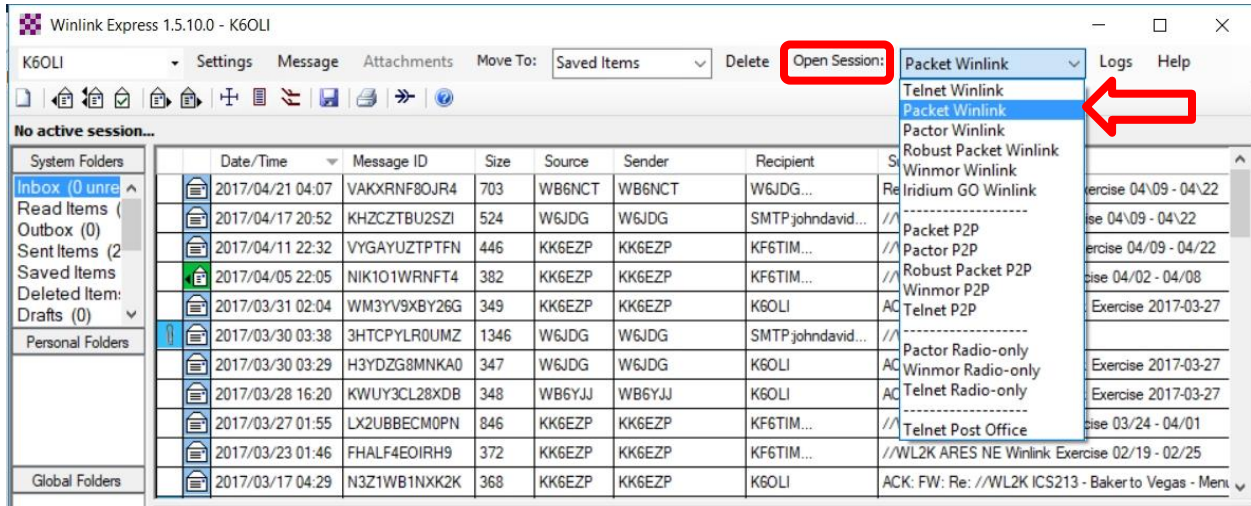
Winlink Express 1.5.10.0 - K6OLI

K6OLI Settings Message Attachments Move To: Saved Items Delete Open Session: Packet Winlink Logs Help

No active session...

System Folders
Inbox (0 unre
Read Items (
Outbox (0)
Sent Items (2
Saved Items
Deleted Items
Drafts (0)

Personal Folders

Global Folders

| Date/Time | Message ID | Size | Source | Sender | Recipient | S |
|---|---|---|---|---|---|---|
| 2017/04/21 04:07 | VAKXRNF8OJR4 | 703 | WB6NCT | WB6NCT | W6JDG... | Re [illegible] Exercise 04\09 - 04\22 |
| 2017/04/17 20:52 | KHZCZTBU2SZI | 524 | W6JDG | W6JDG | SMTP:johndavid... | // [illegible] ise 04\09 - 04\22 |
| 2017/04/11 22:32 | VYGAYUZTPTFN | 446 | KK6EZP | KK6EZP | KF6TIM... | // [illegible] ercise 04/09 - 04/22 |
| 2017/04/05 22:05 | NIK1O1WRNFT4 | 382 | KK6EZP | KK6EZP | KF6TIM... | // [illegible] cise 04/02 - 04/08 |
| 2017/03/31 02:04 | WM3YV9XBY26G | 349 | KK6EZP | KK6EZP | K6OLI | AC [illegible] Exercise 2017-03-27 |
| 2017/03/30 03:38 | 3HTCPYLR0UMZ | 1346 | W6JDG | W6JDG | SMTP:johndavid... | // |
| 2017/03/30 03:29 | H3YDZG8MNKA0 | 347 | W6JDG | W6JDG | K6OLI | AC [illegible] Exercise 2017-03-27 |
| 2017/03/28 16:20 | KWUY3CL28XDB | 348 | WB6YJJ | WB6YJJ | K6OLI | AC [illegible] Exercise 2017-03-27 |
| 2017/03/27 01:55 | LX2UBBECM0PN | 846 | KK6EZP | KK6EZP | KF6TIM... | // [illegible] cise 03/24 - 04/01 |
| 2017/03/23 01:46 | FHALF4EOIRH9 | 372 | KK6EZP | KK6EZP | KF6TIM... | //WL2K ARES NE Winlink Exercise 02/19 - 02/25 |
| 2017/03/17 04:29 | N3Z1WB1NXK2K | 368 | KK6EZP | KK6EZP | K6OLI | ACK: FW: Re: //WL2K ICS213 - Baker to Vegas - Menu |

Telnet Winlink
Packet Winlink
Pactor Winlink
Robust Packet Winlink
Winmor Winlink
Iridium GO Winlink
-------------------
Packet P2P
Pactor P2P
Robust Packet P2P
Winmor P2P
Telnet P2P
-------------------
Pactor Radio-only
Winmor Radio-only
Telnet Radio-only
-------------------
Telnet Post Office